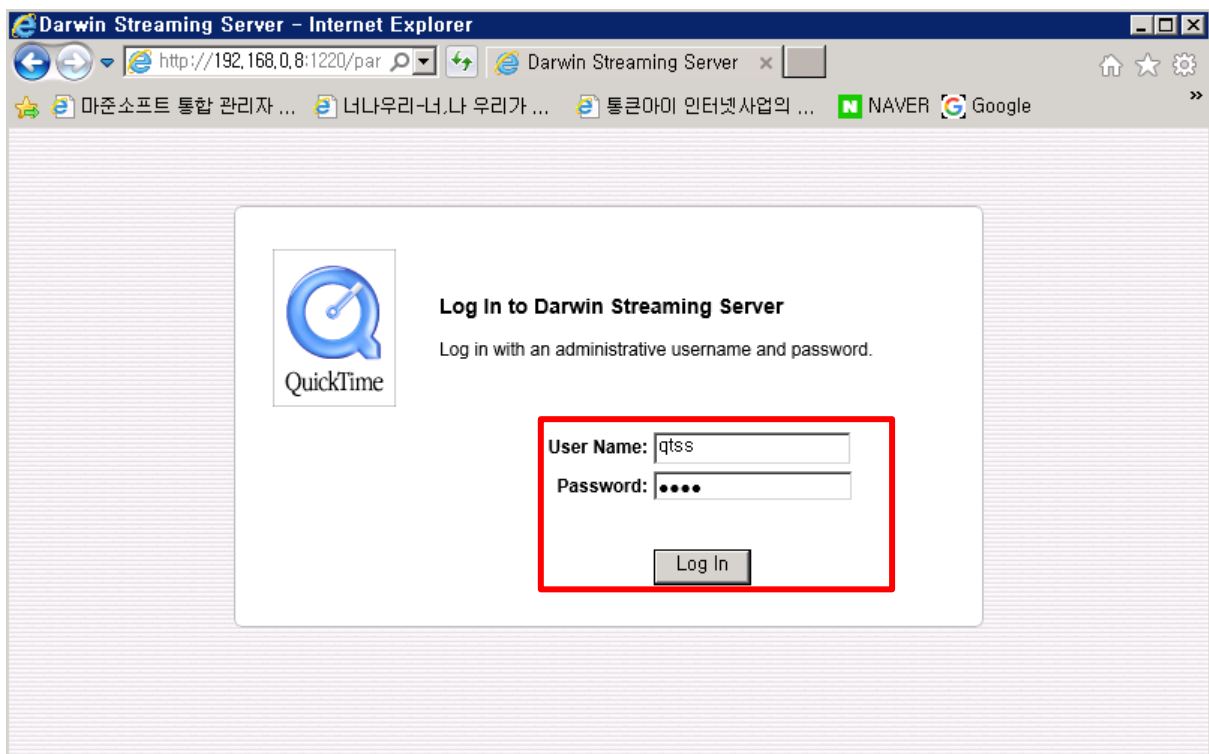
Darwin Streaming Server - Internet Explorer

http://192.168.0.8:1220/par

Darwin Streaming Server

마준소프트 통합 관리자 ... 너나우리-너,나 우리가 ... 통큰아이 인터넷사업의 ... NAVER Google

QuickTime

Log In to Darwin Streaming Server

Log in with an administrative username and password.

User Name: qtss

Password: ••••

Log In